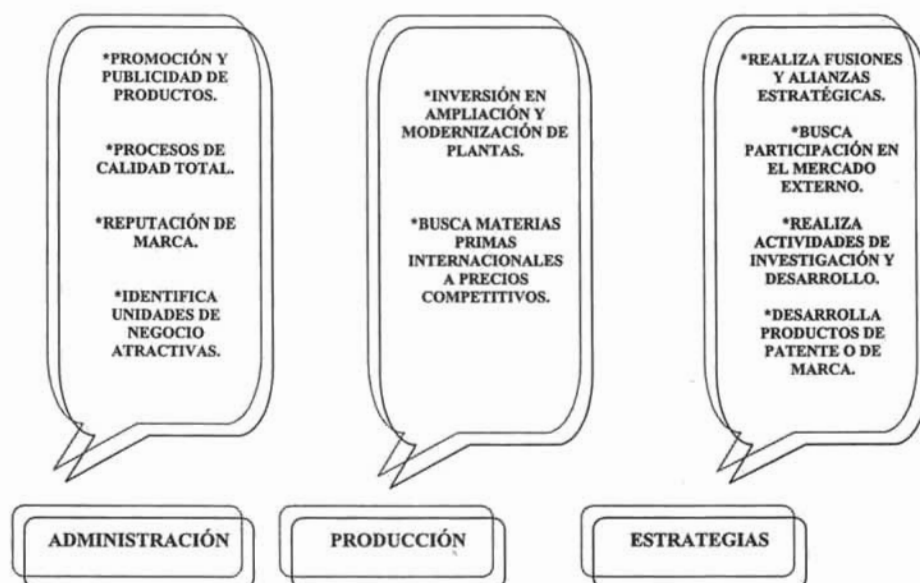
*PROMOCIÓN Y PUBLICIDAD DE PRODUCTOS.

*PROCESOS DE CALIDAD TOTAL.

*REPUTACIÓN DE MARCA.

*IDENTIFICA UNIDADES DE NEGOCIO ATRACTIVAS.

*INVERSIÓN EN AMPLIACIÓN Y MODERNIZACIÓN DE PLANTAS.

*BUSCA MATERIAS PRIMAS INTERNACIONALES A PRECIOS COMPETITIVOS.

*REALIZA FUSIONES Y ALIANZAS ESTRATÉGICAS.

*BUSCA PARTICIPACIÓN EN EL MERCADO EXTERNO.

*REALIZA ACTIVIDADES DE INVESTIGACIÓN Y DESARROLLO.

*DESARROLLA PRODUCTOS DE PATENTE O DE MARCA.

ADMINISTRACIÓN

PRODUCCIÓN

ESTRATEGIAS